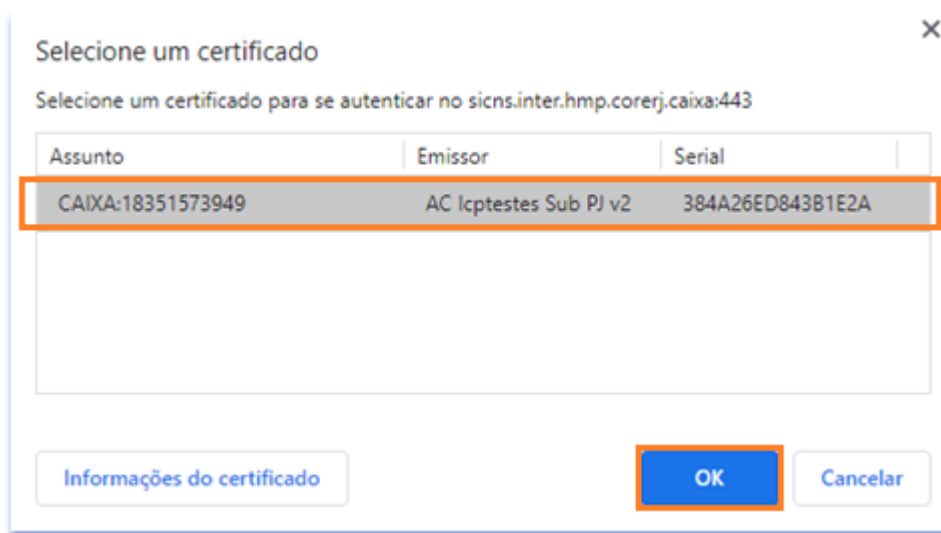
Selecione um certificado

×

Selecione um certificado para se autenticar no sicns.inter.hmp.corerj.caixa:443

| Assunto | Emissor | Serial |
|---|---|---|
| CAIXA:18351573949 | AC Icptestes Sub PJ v2 | 384A26ED843B1E2A |

Informações do certificado

OK

Cancelar